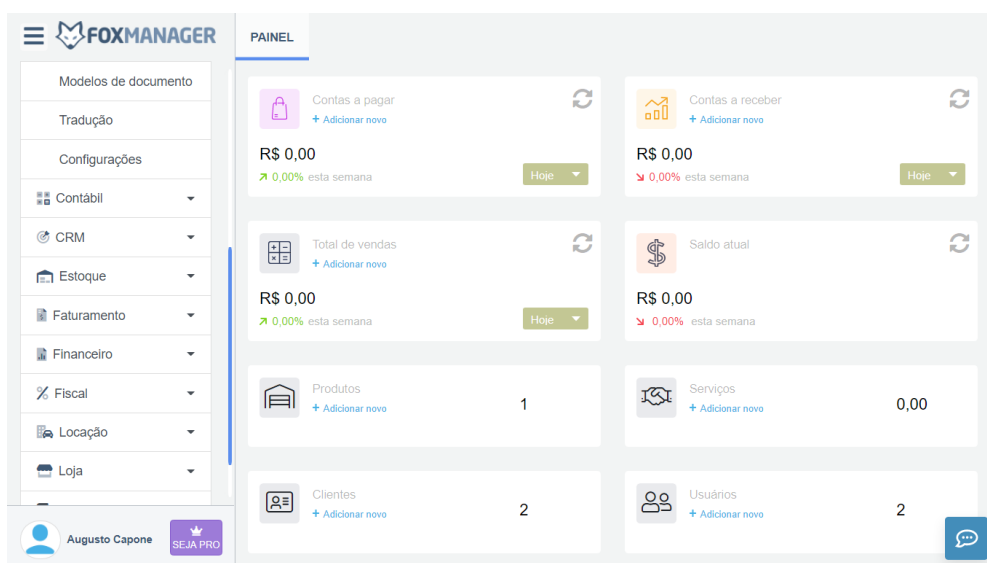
FOXMANAGER

PAINEL

Modelos de documento
Tradução
Configurações
Contábil
CRM
Estoque
Faturamento
Financeiro
Fiscal
Locação
Loja

Augusto Capone
SEJA PRO

Contas a pagar
+ Adicionar novo
R$ 0,00
↗ 0,00% esta semana
Hoje

Contas a receber
+ Adicionar novo
R$ 0,00
↘ 0,00% esta semana
Hoje

Total de vendas
+ Adicionar novo
R$ 0,00
↗ 0,00% esta semana
Hoje

Saldo atual
R$ 0,00
↘ 0,00% esta semana

Produtos
+ Adicionar novo
1

Serviços
+ Adicionar novo
0,00

Clientes
+ Adicionar novo
2

Usuários
+ Adicionar novo
2